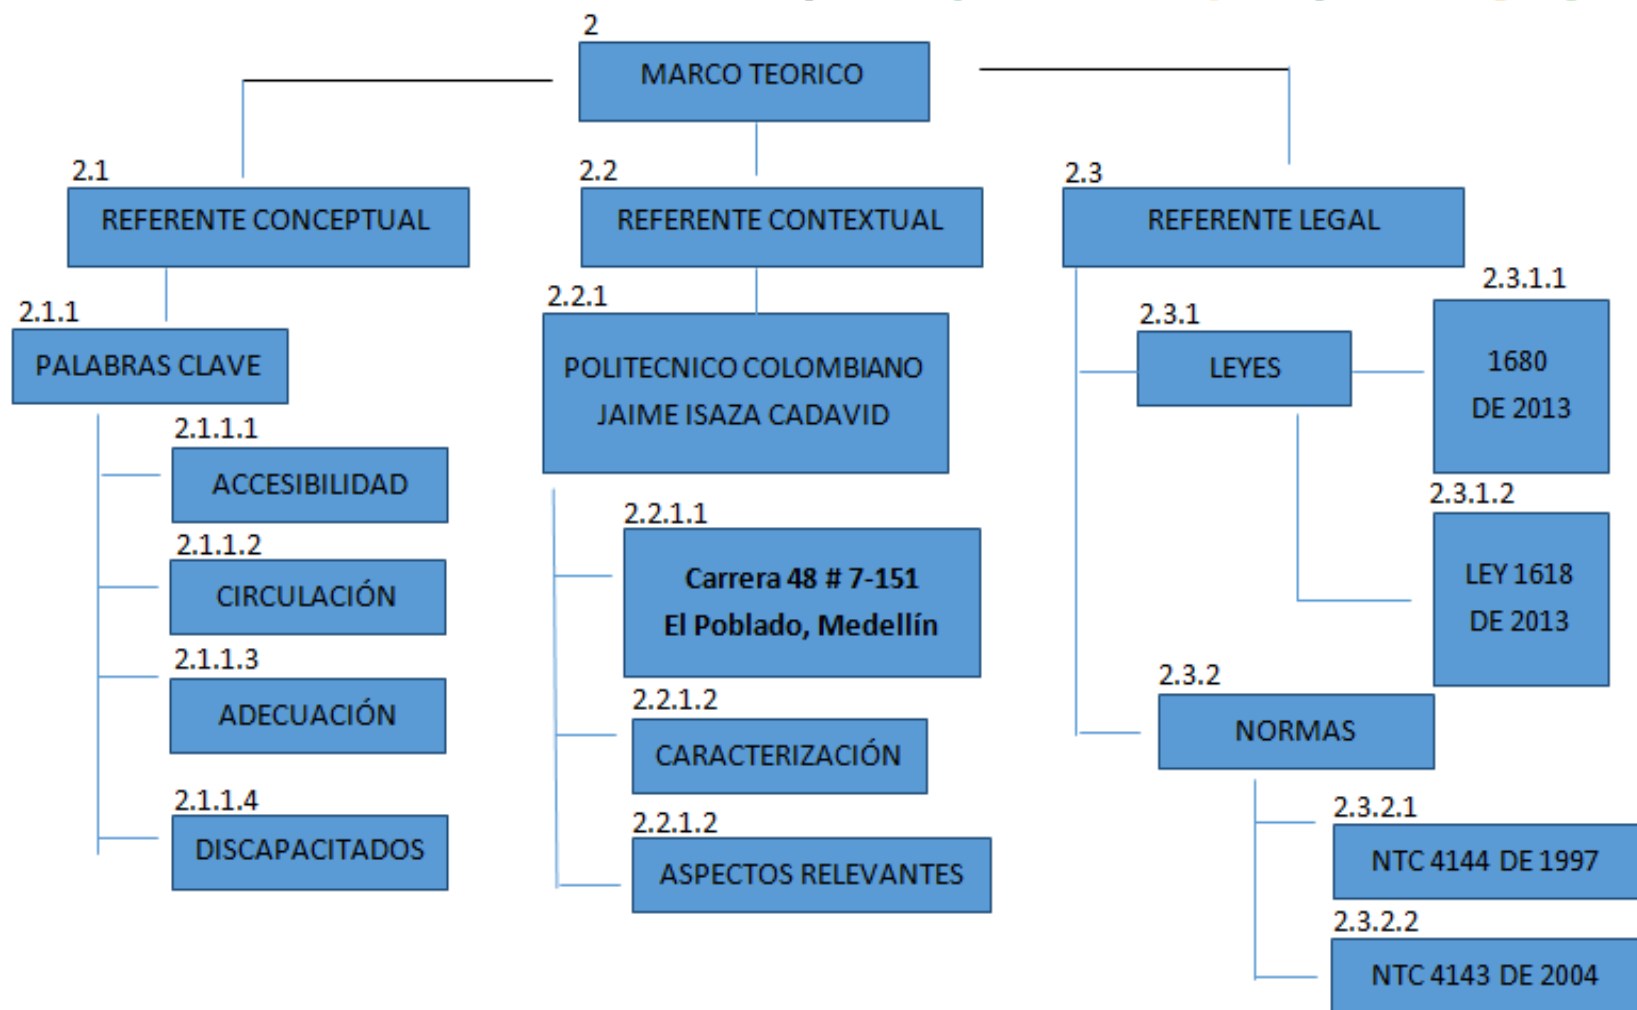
2
MARCO TEORICO

2.1
REFERENTE CONCEPTUAL

2.1.1
PALABRAS CLAVE

2.1.1.1
ACCESIBILIDAD

2.1.1.2
CIRCULACIÓN

2.1.1.3
ADECUACIÓN

2.1.1.4
DISCAPACITADOS

2.2
REFERENTE CONTEXTUAL

2.2.1
POLITECNICO COLOMBIANO JAIME ISAZA CADAVID

2.2.1.1
Carrera 48 # 7-151 El Poblado, Medellín

2.2.1.2
CARACTERIZACIÓN

2.2.1.2
ASPECTOS RELEVANTES

2.3
REFERENTE LEGAL

2.3.1
LEYES

2.3.1.1
1680 DE 2013

2.3.1.2
LEY 1618 DE 2013

2.3.2
NORMAS

2.3.2.1
NTC 4144 DE 1997

2.3.2.2
NTC 4143 DE 2004